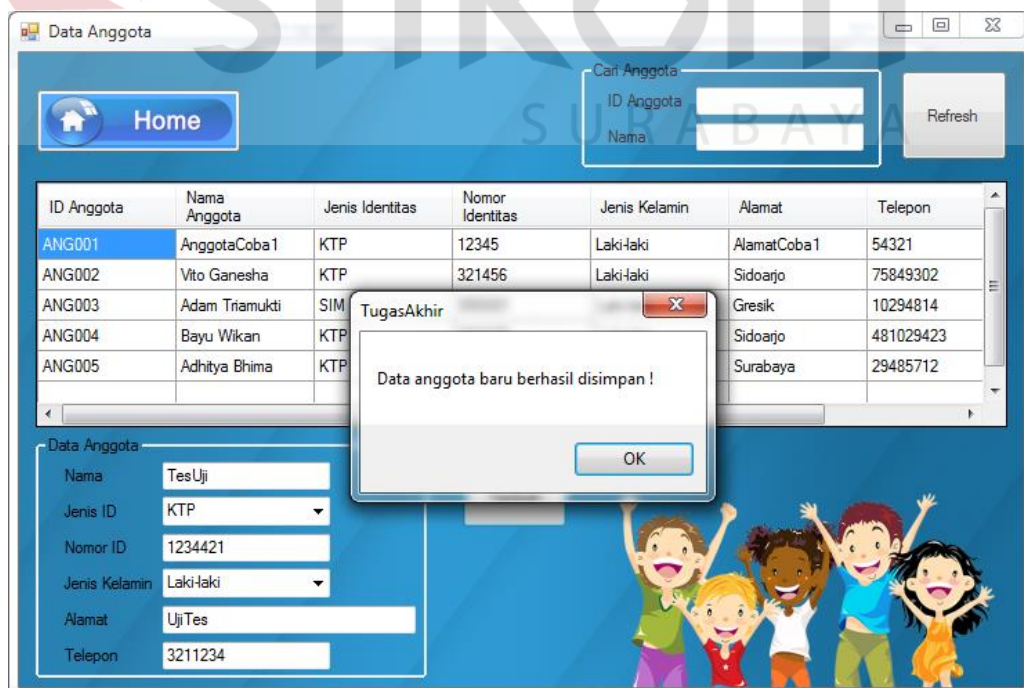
Data Anggota

Home

Cari Anggota
ID Anggota
Nama

Refresh

SURABAYA

| ID Anggota | Nama Anggota | Jenis Identitas | Nomor Identitas | Jenis Kelamin | Alamat | Telepon |
|---|---|---|---|---|---|---|
| ANG001 | AnggotaCoba1 | KTP | 12345 | Laki-laki | AlamatCoba1 | 54321 |
| ANG002 | Vito Ganesha | KTP | 321456 | Laki-laki | Sidoarjo | 75849302 |
| ANG003 | Adam Triamukti | SIM | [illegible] | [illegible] | Gresik | 10294814 |
| ANG004 | Bayu Wikan | KTP | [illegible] | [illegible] | Sidoarjo | 481029423 |
| ANG005 | Adhitya Bhima | KTP | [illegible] | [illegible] | Surabaya | 29485712 |

TugasAkhir

Data anggota baru berhasil disimpan !

OK

Data Anggota
Nama TesUji
Jenis ID KTP
Nomor ID 1234421
Jenis Kelamin Laki-laki
Alamat UjiTes
Telepon 3211234